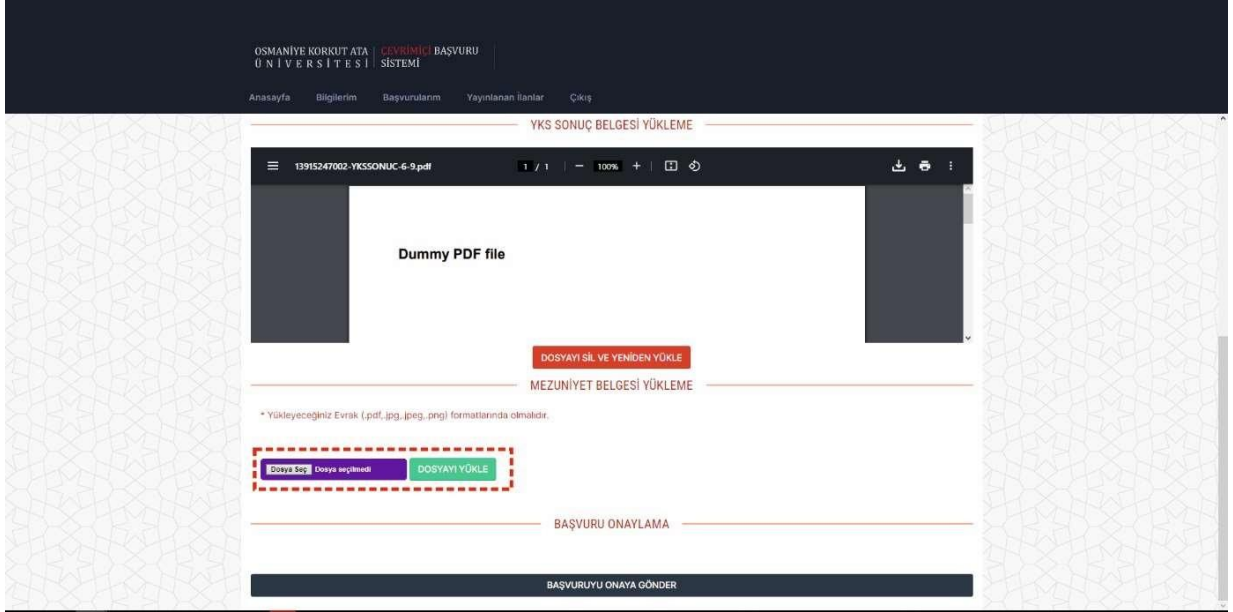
OSMANİYE KORKUT ATA ÜNİVERSİTESİ | ÇEVRİMİÇİ BAŞVURU SİSTEMİ

Anasayfa Bilgilerim Başvurularım Yayınlanan İlanlar Çıkış

YKS SONUÇ BELGESİ YÜKLEME

13915247002-YKSSONUC-6-9.pdf 1 / 1 — 100% +

Dummy PDF file

DOSYAYI SİL VE YENİDEN YÜKLE

MEZUNİYET BELGESİ YÜKLEME

* Yükleyeceğiniz Evrak (.pdf,.jpg,.jpeg,.png) formatlarında olmalıdır.

Dosya Seç Dosya seçilmedi DOSYAYI YÜKLE

BAŞVURU ONAYLAMA

BAŞVURUYU ONAYA GÖNDER